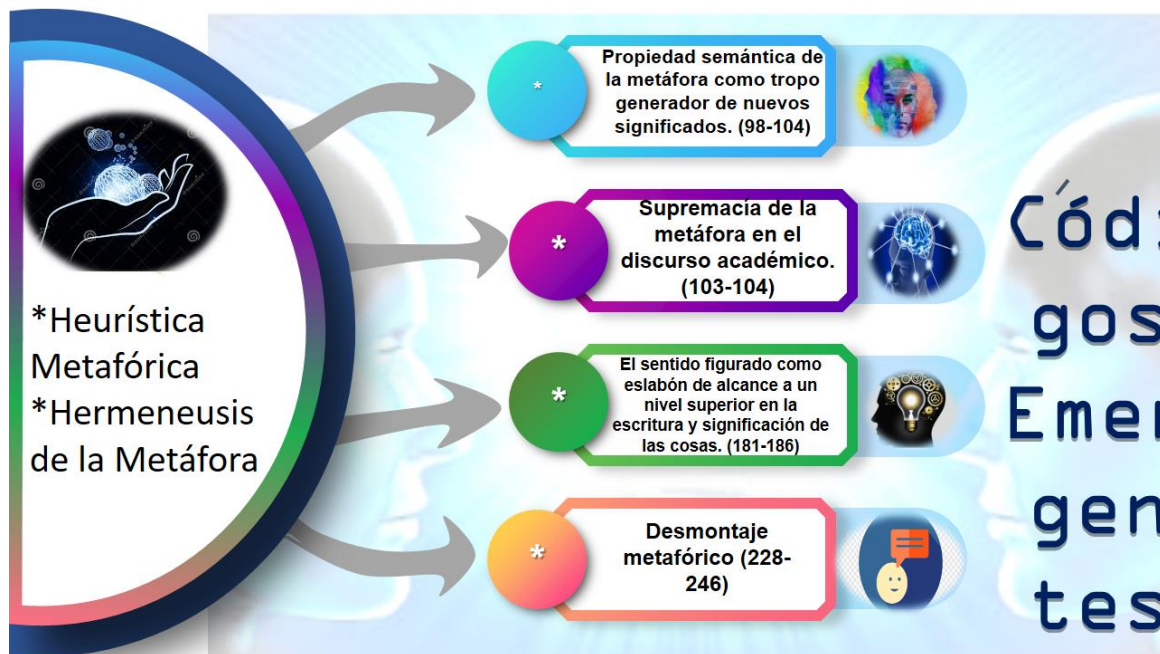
*Heurística Metafórica
*Hermeneusis de la Metáfora

*
Propiedad semántica de la metáfora como tropo generador de nuevos significados. (98-104)

*
Supremacía de la metáfora en el discurso académico. (103-104)

*
El sentido figurado como eslabón de alcance a un nivel superior en la escritura y significación de las cosas. (181-186)

*
Desmontaje metafórico (228-246)

Cód
gos
Emer
gen
tes